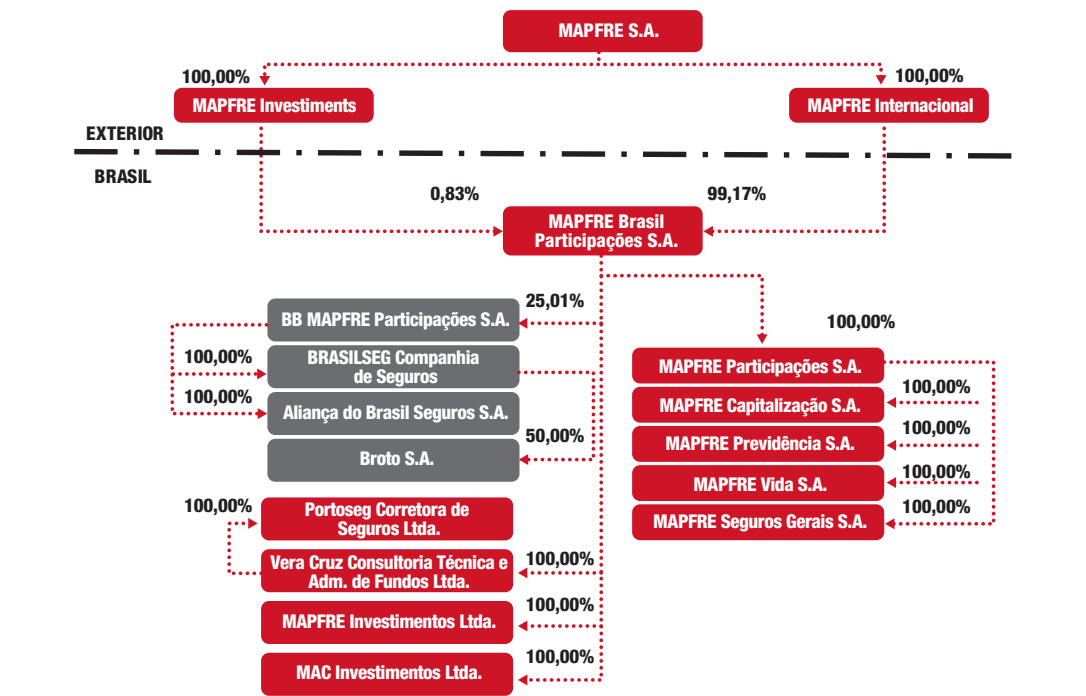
MAPFRE S.A.

100,00%
MAPFRE Investiments

100,00%
MAPFRE Internacional

EXTERIOR

BRASIL

0,83%

99,17%

MAPFRE Brasil Participações S.A.

25,01%
BB MAPFRE Participações S.A.

100,00%
BRASILSEG Companhia de Seguros

100,00%
Aliança do Brasil Seguros S.A.

50,00%
Broto S.A.

100,00%
MAPFRE Participações S.A.

100,00%
MAPFRE Capitalização S.A.

100,00%
MAPFRE Previdência S.A.

100,00%
MAPFRE Vida S.A.

100,00%
MAPFRE Seguros Gerais S.A.

100,00%
Portoseg Corretora de Seguros Ltda.

100,00%
Vera Cruz Consultoria Técnica e Adm. de Fundos Ltda.

100,00%
MAPFRE Investimentos Ltda.

100,00%
MAC Investimentos Ltda.